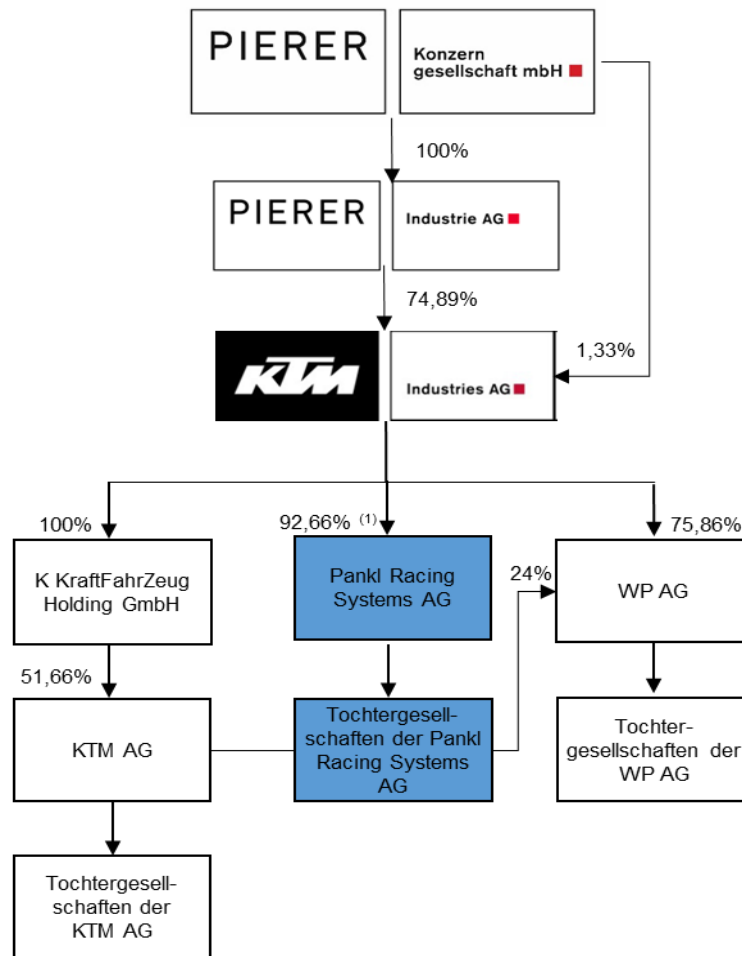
PIERER
Konzern gesellschaft mbH

100%

PIERER
Industrie AG

74,89%

1,33%

KTM
Industries AG

100%

92,66% $^{(1)}$

75,86%

K KraftFahrZeug Holding GmbH

Pankl Racing Systems AG

24%

WP AG

51,66%

KTM AG

Tochtergesellschaften der Pankl Racing Systems AG

Tochtergesellschaften der WP AG

Tochtergesellschaften der KTM AG